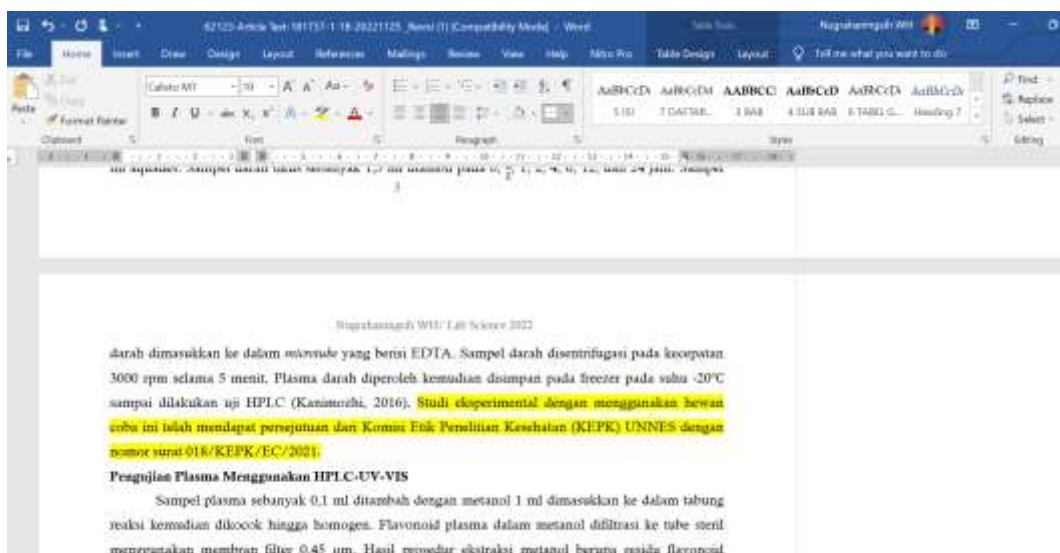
62123-Article Text-181737-1-18-20221125_Revisi (1) [Compatibility Mode] - Word

Table Tools

Nugrahaningsih WH

File Home Insert Draw Design Layout References Mailings Review View Help Nitro Pro Table Design Layout Tell me what you want to do

Cut
Copy
Paste
Format Painter
Clipboard

Calisto MT 10 A A Aa
B I U abc x x A A
Font

Paragraph

AaBbCcDt AaBbCcDt AABBCC AaBbCcD AaBbCcDt AaBbCcDt
5 (1) 7 DAFTAR... 3 BAB 4 SUB BAB 6 TABEL G... Heading 7
Styles

Find
Replace
Select
Editing

ini aquades. Sampel darah tikus sebanyak 1,5 ml diambil pada 0, $\frac{1}{2}$, 1, 2, 4, 6, 12, dan 24 jam. Sampel

3

Nugrahaningsih WH/ Life Science 2022

darah dimasukkan ke dalam *microtube* yang berisi EDTA. Sampel darah disentrifugasi pada kecepatan 3000 rpm selama 5 menit. Plasma darah diperoleh kemudian disimpan pada freezer pada suhu -20°C sampai dilakukan uji HPLC (Kanimozhi, 2016). Studi eksperimental dengan menggunakan hewan coba ini telah mendapat persetujuan dari Komisi Etik Penelitian Kesehatan (KEPK) UNNES dengan nomor surat 016/KEPK/EC/2021.

**Pengujian Plasma Menggunakan HPLC-UV-VIS**

Sampel plasma sebanyak 0,1 ml ditambah dengan metanol 1 ml dimasukkan ke dalam tabung reaksi kemudian dikocok hingga homogen. Flavonoid plasma dalam metanol difiltrasi ke tube steril menggunakan membran filter 0,45 µm. Hasil prosedur ekstraksi metanol berupa residu flavonoid